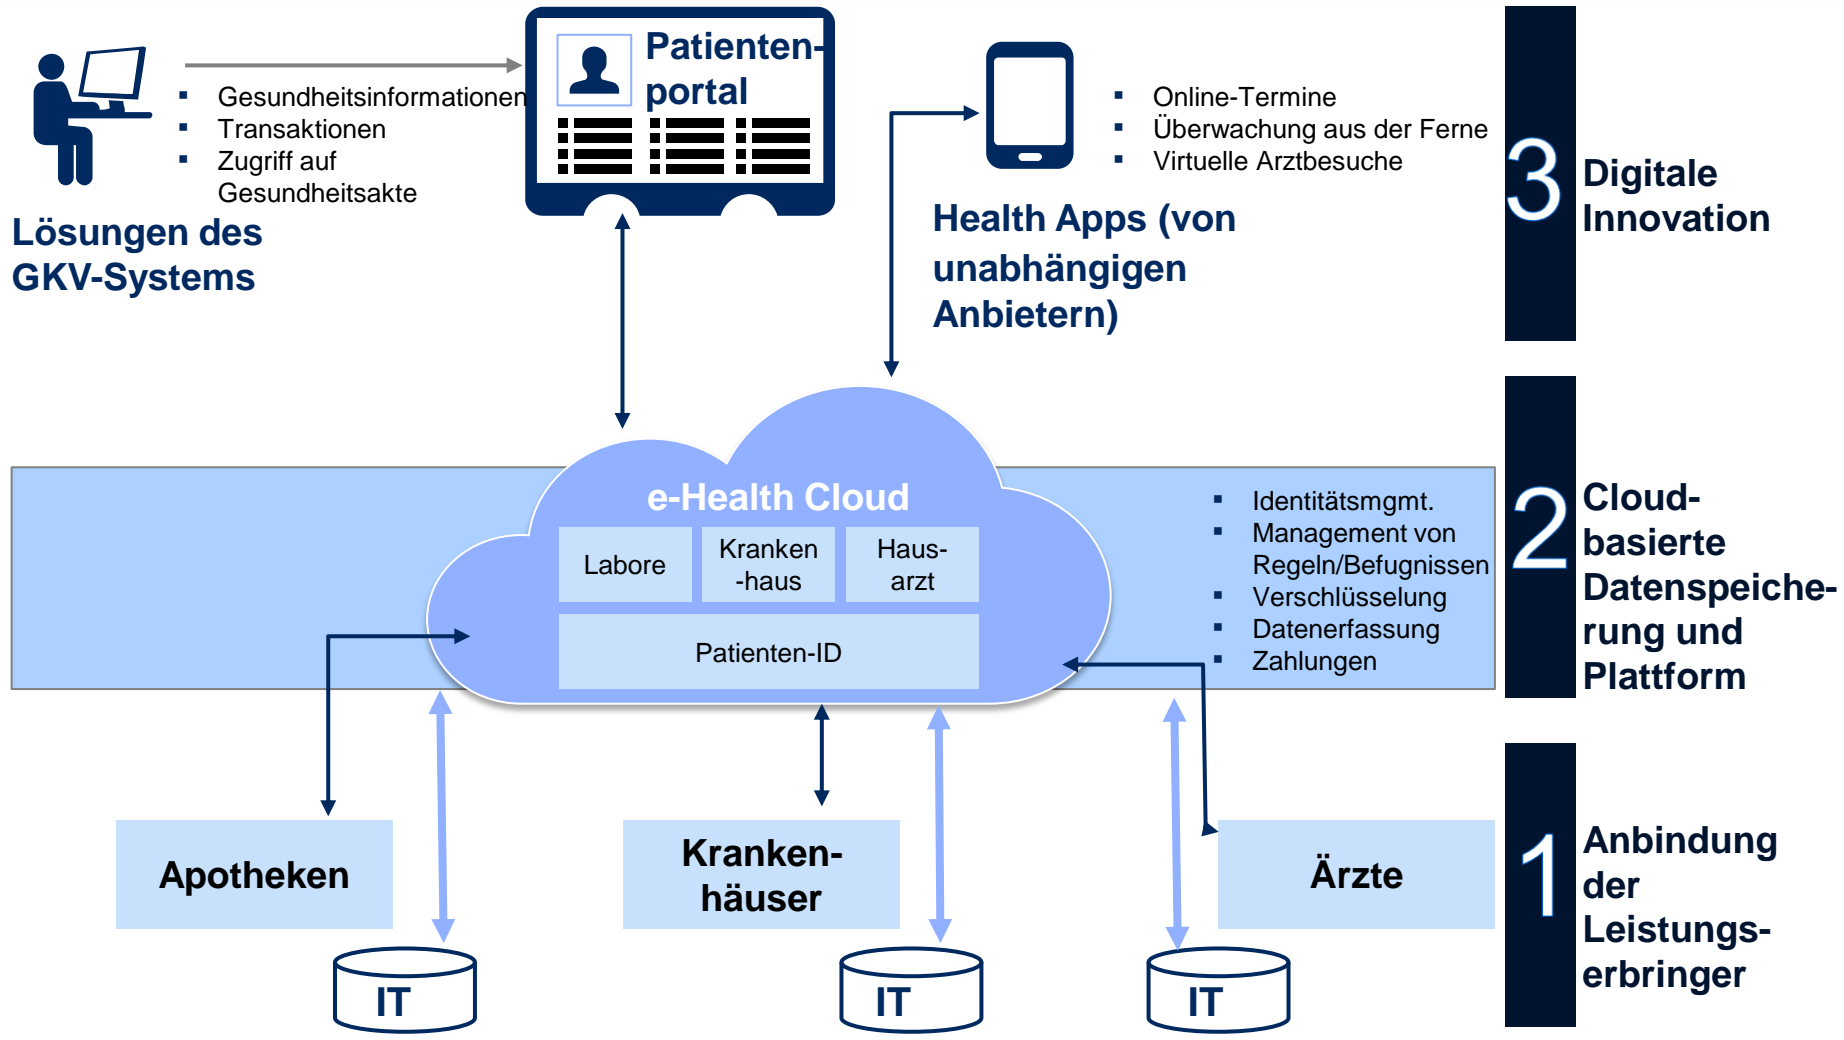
- Gesundheitsinformationen
- Transaktionen
- Zugriff auf Gesundheitsakte

Lösungen des GKV-Systems

Patienten-portal

- Online-Termine
- Überwachung aus der Ferne
- Virtuelle Arztbesuche

Health Apps (von unabhängigen Anbietern)

3 Digitale Innovation

e-Health Cloud

| Labore | Kranken-haus | Haus-arzt |
|---|---|---|

Patienten-ID

- Identitätsmgmt.
- Management von Regeln/Befugnissen
- Verschlüsselung
- Datenerfassung
- Zahlungen

2 Cloud-basierte Datenspeicherung und Plattform

Apotheken

Kranken-häuser

Ärzte

IT

IT

IT

1 Anbindung der Leistungs-erbringer